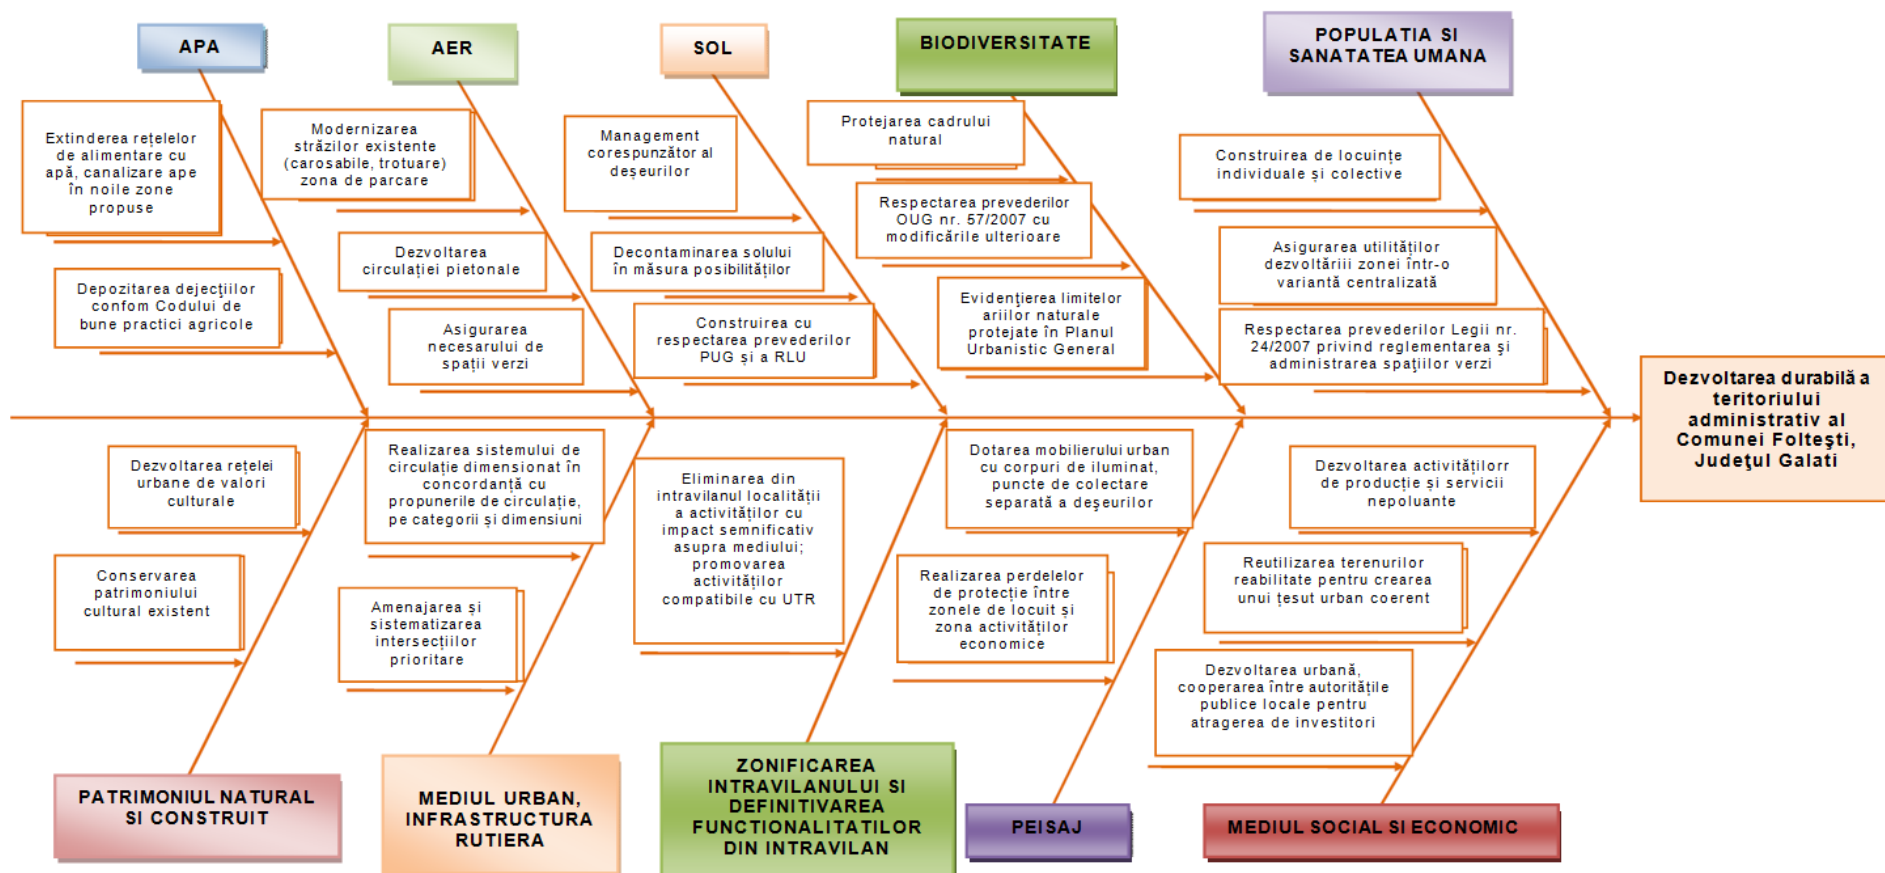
APA

AER

SOL

BIODIVERSITATE

POPULATIA SI SANATATEA UMANA

Extinderea rețelelor de alimentare cu apă, canalizare ape în noile zone propuse

Depozitarea dejecțiilor conform Codului de bune practici agricole

Modernizarea străzilor existente (carosabile, trotuare) zona de parcare

Dezvoltarea circulației pietonale

Asigurarea necesarului de spații verzi

Management corespunzător al deșeurilor

Decontaminarea solului în măsura posibilităților

Construirea cu respectarea prevederilor PUG și a RLU

Protejarea cadrului natural

Respectarea prevederilor OUG nr. 57/2007 cu modificările ulterioare

Evidențierea limitelor ariilor naturale protejate în Planul Urbanistic General

Construirea de locuințe individuale și colective

Asigurarea utilităților dezvoltăriii zonei într-o variantă centralizată

Respectarea prevederilor Legii nr. 24/2007 privind reglementarea și administrarea spațiilor verzi

Dezvoltarea durabilă a teritoriului administrativ al Comunei Folteşti, Judeţul Galati

Dezvoltarea rețelei urbane de valori culturale

Conservarea patrimoniului cultural existent

Realizarea sistemului de circulație dimensionat în concordanță cu propunerile de circulație, pe categorii și dimensiuni

Amenajarea și sistematizarea intersecțiilor prioritare

Eliminarea din intravilanul localității a activităților cu impact semnificativ asupra mediului; promovarea activităților compatibile cu UTR

Dotarea mobilierului urban cu corpuri de iluminat, puncte de colectare separată a deșeurilor

Realizarea perdelelor de protecție între zonele de locuit și zona activităților economice

Dezvoltarea activitățilorr de producție și servicii nepoluante

Reutilizarea terenurilor reabilitate pentru crearea unui țesut urban coerent

Dezvoltarea urbană, cooperarea între autoritățile publice locale pentru atragerea de investitori

PATRIMONIUL NATURAL SI CONSTRUIT

MEDIUL URBAN, INFRASTRUCTURA RUTIERA

ZONIFICAREA INTRAVILANULUI SI DEFINITIVAREA FUNCTIONALITATILOR DIN INTRAVILAN

PEISAJ

MEDIUL SOCIAL SI ECONOMIC